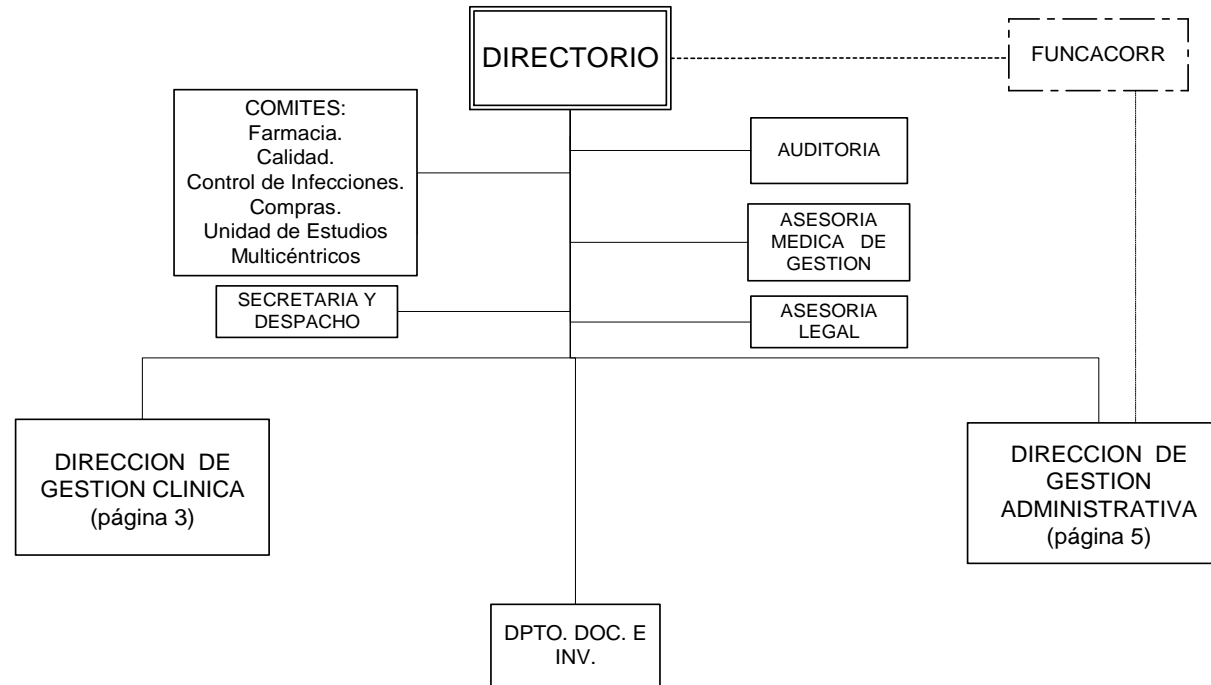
DIRECTORIO

FUNCACORR

COMITES:
Farmacia.
Calidad.
Control de Infecciones.
Compras.
Unidad de Estudios Multicéntricos

AUDITORIA

ASESORIA MEDICA DE GESTION

SECRETARIA Y DESPACHO

ASESORIA LEGAL

DIRECCION DE GESTION CLINICA (página 3)

DIRECCION DE GESTION ADMINISTRATIVA (página 5)

DPTO. DOC. E INV.